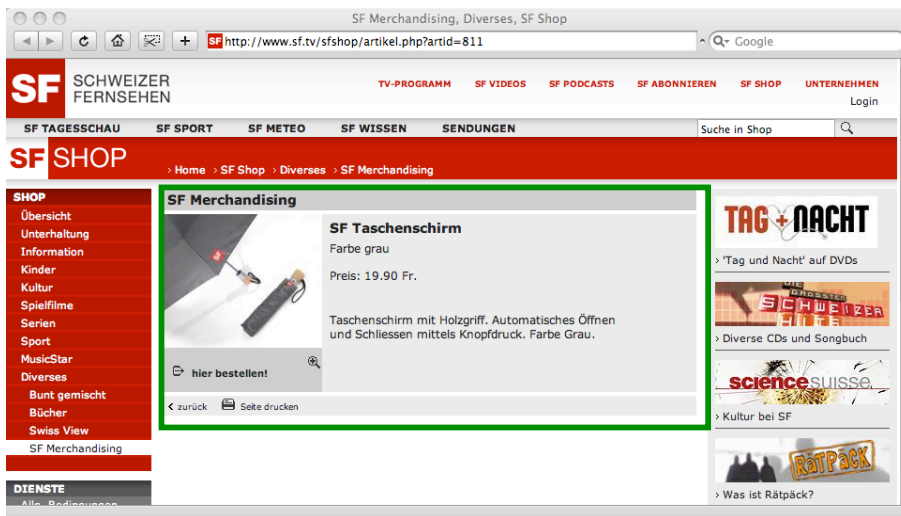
SF Merchandising, Diverses, SF Shop

SF http://www.sf.tv/sfshop/artikel.php?artid=811

Q- Google

SF SCHWEIZER FERNSEHEN

TV-PROGRAMM SF VIDEOS SF PODCASTS SF ABONNIEREN SF SHOP UNTERNEHMEN

Login

SF TAGESSCHAU SF SPORT SF METEO SF WISSEN SENDUNGEN

Suche in Shop

SF SHOP

› Home › SF Shop › Diverses › SF Merchandising

SHOP
Übersicht
Unterhaltung
Information
Kinder
Kultur
Spielfilme
Serien
Sport
MusicStar
Diverses
Bunt gemischt
Bücher
Swiss View
SF Merchandising

DIENSTE
Allg. Bedingungen

SF Merchandising

SF Taschenschirm

Farbe grau

Preis: 19.90 Fr.

Taschenschirm mit Holzgriff. Automatisches Öffnen und Schliessen mittels Knopfdruck. Farbe Grau.

hier bestellen!

‹ zurück Seite drucken

TAG + NACHT

› 'Tag und Nacht' auf DVDs

DIE GRÖSSTEN SCHWEIZER HITS

› Diverse CDs und Songbuch

science suisse

› Kultur bei SF

RÄTPÄCK

› Was ist Rätpäck?